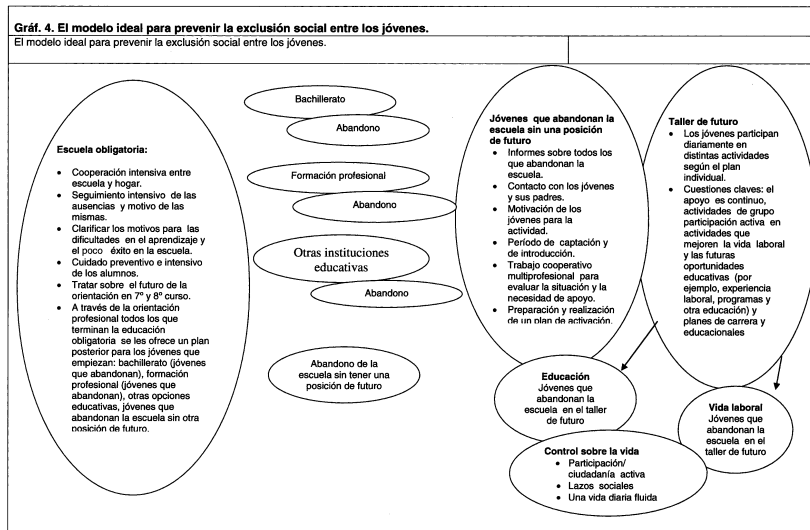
**Gráf. 4. El modelo ideal para prevenir la exclusión social entre los jóvenes.**

El modelo ideal para prevenir la exclusión social entre los jóvenes.

**Escuela obligatoria:**

- Cooperación intensiva entre escuela y hogar.
- Seguimiento intensivo de las ausencias y motivo de las mismas.
- Clarificar los motivos para las dificultades en el aprendizaje y el poco éxito en la escuela.
- Cuidado preventivo e intensivo de los alumnos.
- Tratar sobre el futuro de la orientación en 7º y 8º curso.
- A través de la orientación profesional todos los que terminan la educación obligatoria se les ofrece un plan posterior para los jóvenes que empiezan: bachillerato (jóvenes que abandonan), formación profesional (jóvenes que abandonan), otras opciones educativas, jóvenes que abandonan la escuela sin otra posición de futuro.

Bachillerato

Abandono

Formación profesional

Abandono

Otras instituciones educativas

Abandono

Abandono de la escuela sin tener una posición de futuro

**Jóvenes que abandonan la escuela sin una posición de futuro**

- Informes sobre todos los que abandonan la escuela.
- Contacto con los jóvenes y sus padres.
- Motivación de los jóvenes para la actividad.
- Período de captación y de introducción.
- Trabajo cooperativo multiprofesional para evaluar la situación y la necesidad de apoyo.
- Preparación y realización de un plan de activación.

**Taller de futuro**

- Los jóvenes participan diariamente en distintas actividades según el plan individual.
- Cuestiones claves: el apoyo es continuo, actividades de grupo participación activa en actividades que mejoren la vida laboral y las futuras oportunidades educativas (por ejemplo, experiencia laboral, programas y otra educación) y planes de carrera y educacionales

**Educación**
Jóvenes que abandonan la escuela en el taller de futuro

**Vida laboral**
Jóvenes que abandonan la escuela en el taller de futuro

**Control sobre la vida**

- Participación/ ciudadanía activa
- Lazos sociales
- Una vida diaria fluida